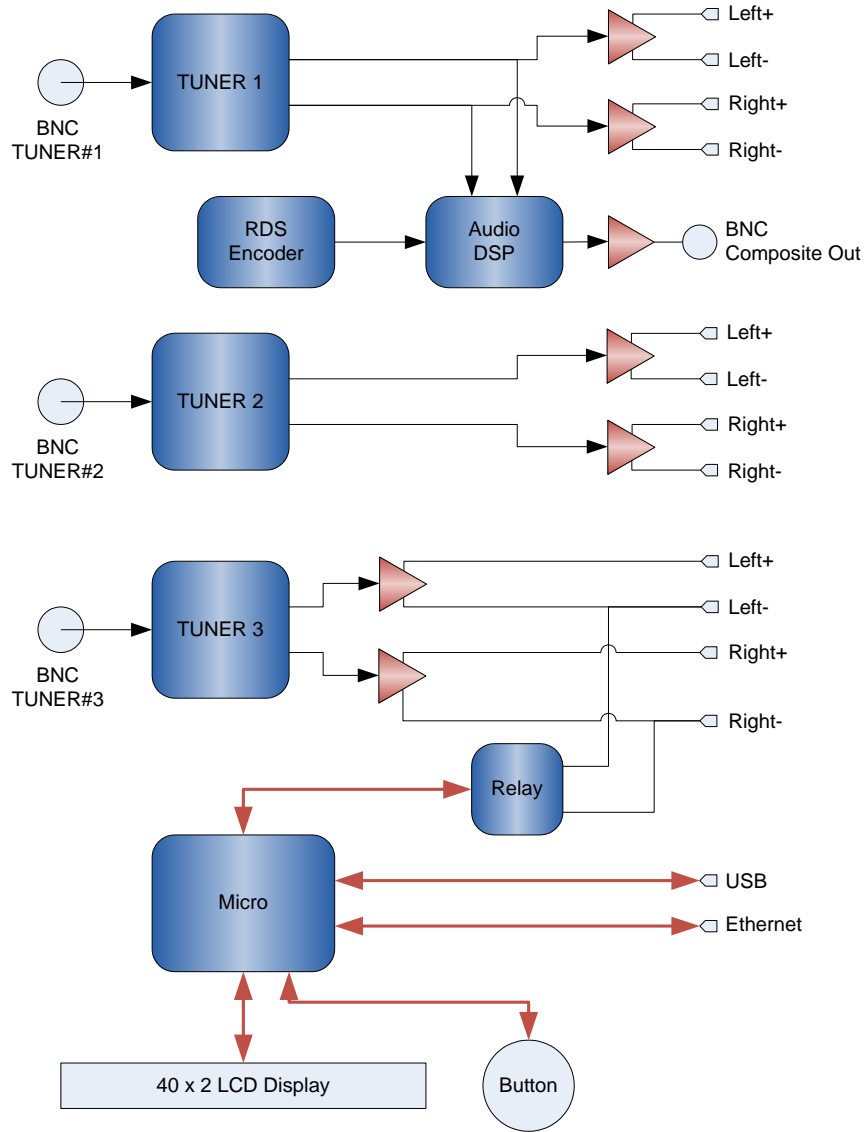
TUNER 1

Left+

Left-

Right+

Right-

BNC TUNER#1

RDS Encoder

Audio DSP

BNC Composite Out

TUNER 2

Left+

Left-

Right+

Right-

BNC TUNER#2

TUNER 3

Left+

Left-

Right+

Right-

BNC TUNER#3

Relay

Micro

USB

Ethernet

40 x 2 LCD Display

Button